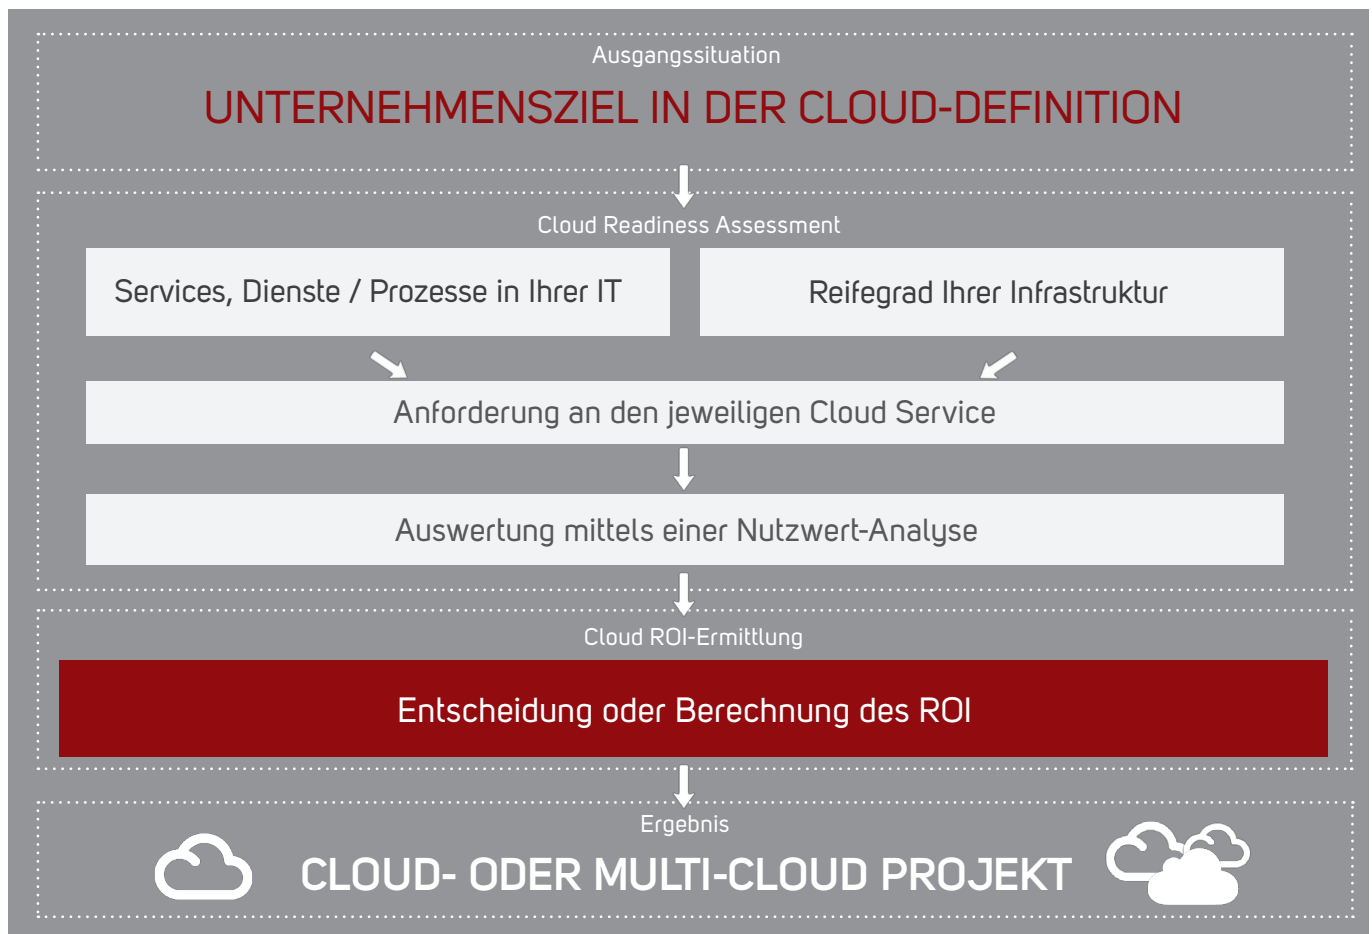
Ausgangssituation

UNTERNEHMENSZIEL IN DER CLOUD-DEFINITION

Cloud Readiness Assessment

Services, Dienste / Prozesse in Ihrer IT

Reifegrad Ihrer Infrastruktur

Anforderung an den jeweiligen Cloud Service

Auswertung mittels einer Nutzwert-Analyse

Cloud ROI-Ermittlung

Entscheidung oder Berechnung des ROI

Ergebnis

CLOUD- ODER MULTI-CLOUD PROJEKT